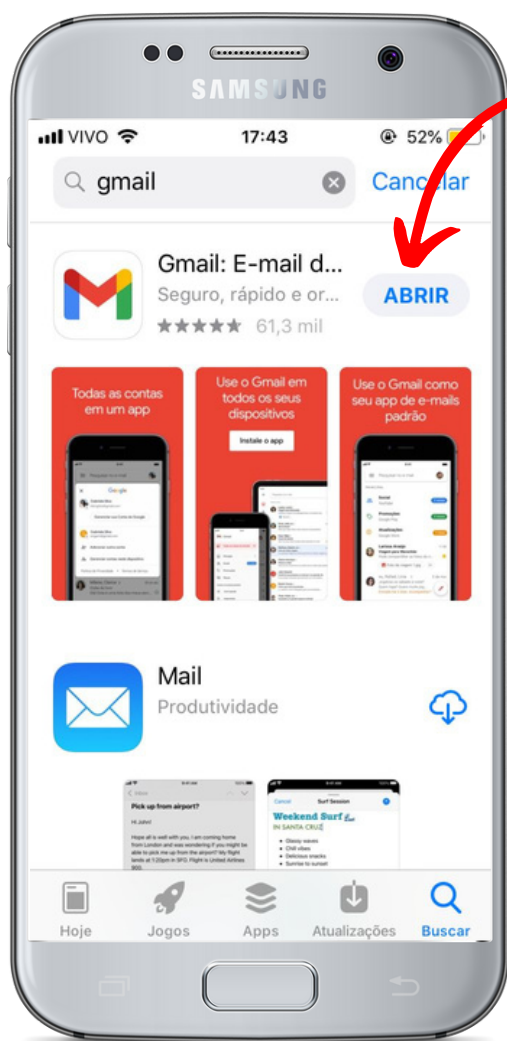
SAMSUNG

VIVO 17:43 52%

gmail

Cancelar

Gmail: E-mail d...

Seguro, rápido e or...

★★★★★ 61,3 mil

ABRIR

Todas as contas em um app

Use o Gmail em todos os seus dispositivos

Instale o app

Use o Gmail como seu app de e-mails padrão

Mail

Produtividade

Pick up from airport?

Hi John!

Hope all is well with you. I am coming home from London and was wondering if you might be able to pick me up from the airport? My flight lands at 1:20pm in SFO. Flight is United Airlines 900.

Cancel Surf Session

Weekend Surf

IN SANTA CRUZ

• Glassy waves
• Chill vibes
• Delicious snacks
• Sunrise to sunset

Hoje Jogos Apps Atualizações Buscar